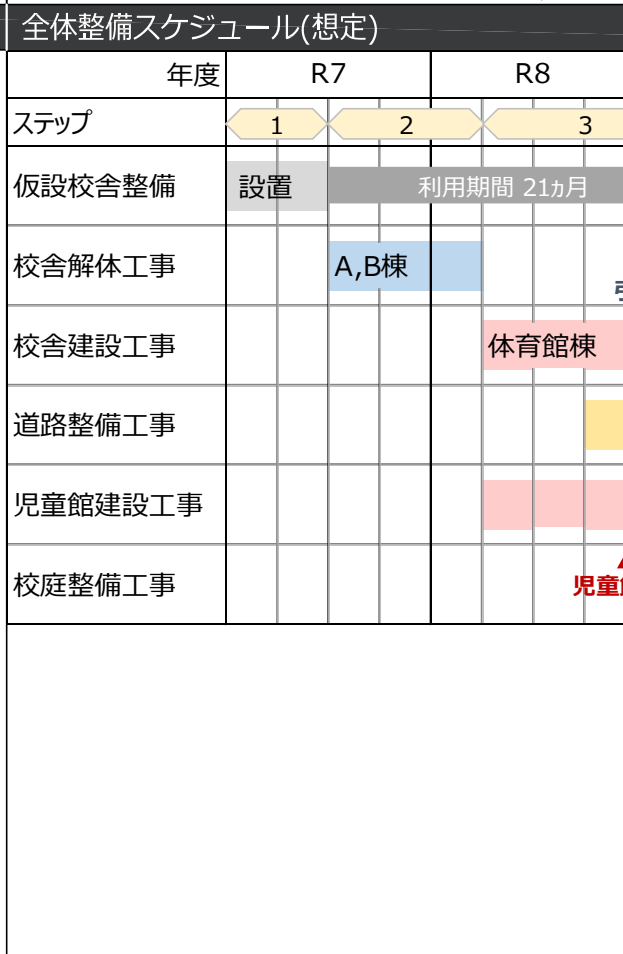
全体整備スケジュール(想定)

| 年度 | R7 | R8 |
|---|---|---|
| ステップ | 1 2 | 3 |
| 仮設校舎整備 | 設置 利用期間 21ヵ月 | |
| 校舎解体工事 | A,B棟 | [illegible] |
| 校舎建設工事 | | 体育館棟 |
| 道路整備工事 | | |
| 児童館建設工事 | | |
| 校庭整備工事 | | 児童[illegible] |